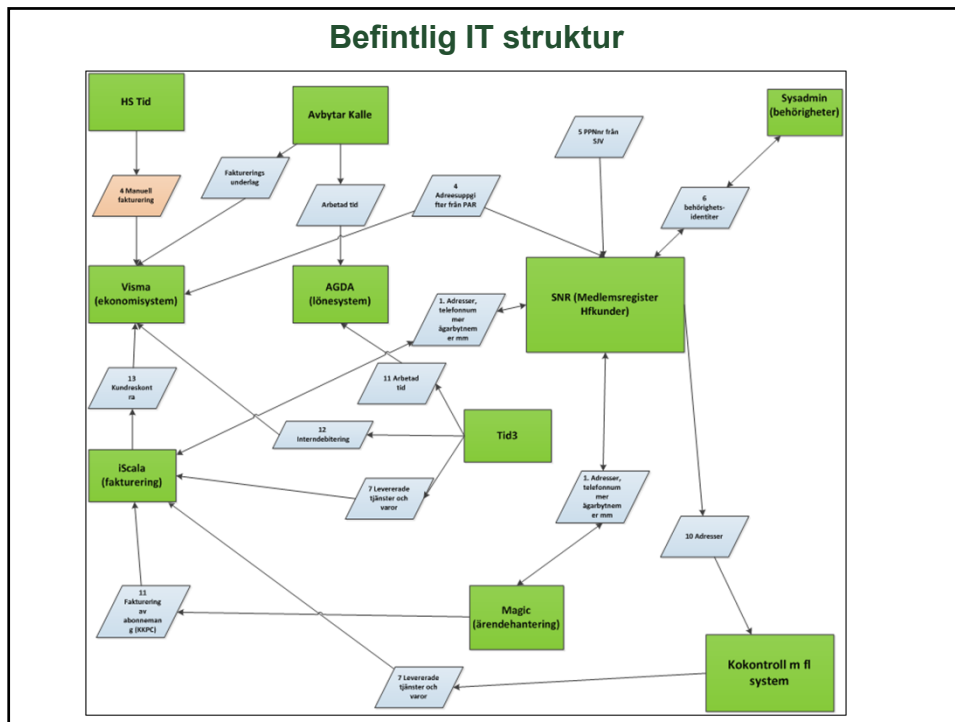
Befintlig IT struktur

HS Tid

Avbytar Kalle

Sysadmin (behörigheter)

5 PPNnr från SJV

Fakturerings underlag

Arbetad tid

4 Adreesuppgifter från PAR

4 Manuell fakturering

6 behörighets-identiter

Visma (ekonomisystem)

AGDA (lönesystem)

1. Adresser, telefonnummer ägarbytnemer mm

SNR (Medlemsregister Hfkunder)

13 Kundreskontra

11 Arbetad tid

12 Interndebitering

Tid3

iScala (fakturering)

7 Levererade tjänster och varor

1. Adresser, telefonnummer ägarbytnemer mm

10 Adresser

11 Fakturering av abonnemang (KKPC)

Magic (ärendehantering)

Kokontroll m fl system

7 Levererade tjänster och varor